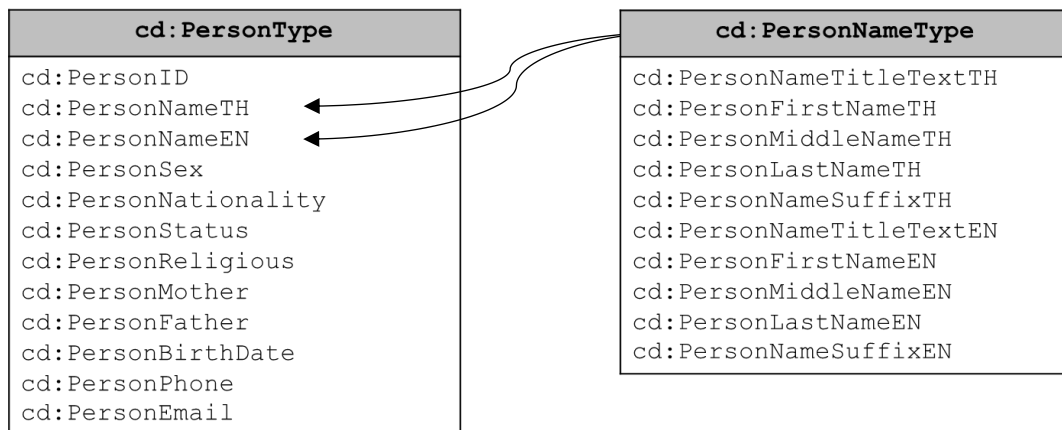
cd:PersonType

cd:PersonID
cd:PersonNameTH
cd:PersonNameEN
cd:PersonSex
cd:PersonNationality
cd:PersonStatus
cd:PersonReligious
cd:PersonMother
cd:PersonFather
cd:PersonBirthDate
cd:PersonPhone
cd:PersonEmail

cd:PersonNameType

cd:PersonNameTitleTextTH
cd:PersonFirstNameTH
cd:PersonMiddleNameTH
cd:PersonLastNameTH
cd:PersonNameSuffixTH
cd:PersonNameTitleTextEN
cd:PersonFirstNameEN
cd:PersonMiddleNameEN
cd:PersonLastNameEN
cd:PersonNameSuffixEN